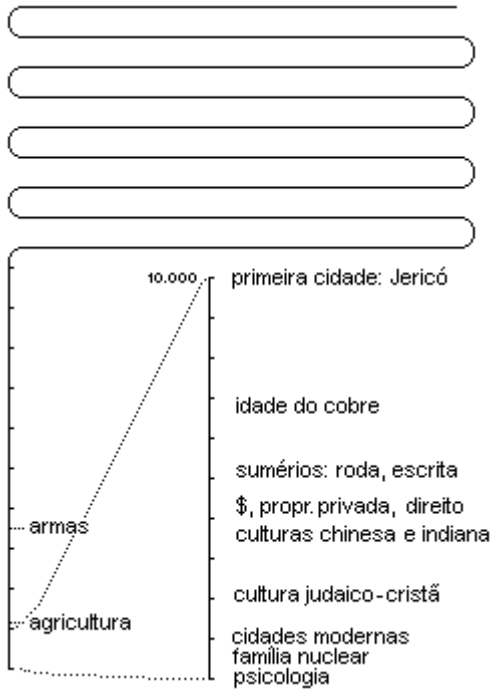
10.000

primeira cidade: Jericó

idade do cobre

sumérios: roda, escrita

$, propr. privada, direito

culturas chinesa e indiana

armas

cultura judaico-cristã

agricultura

cidades modernas
família nuclear
psicologia